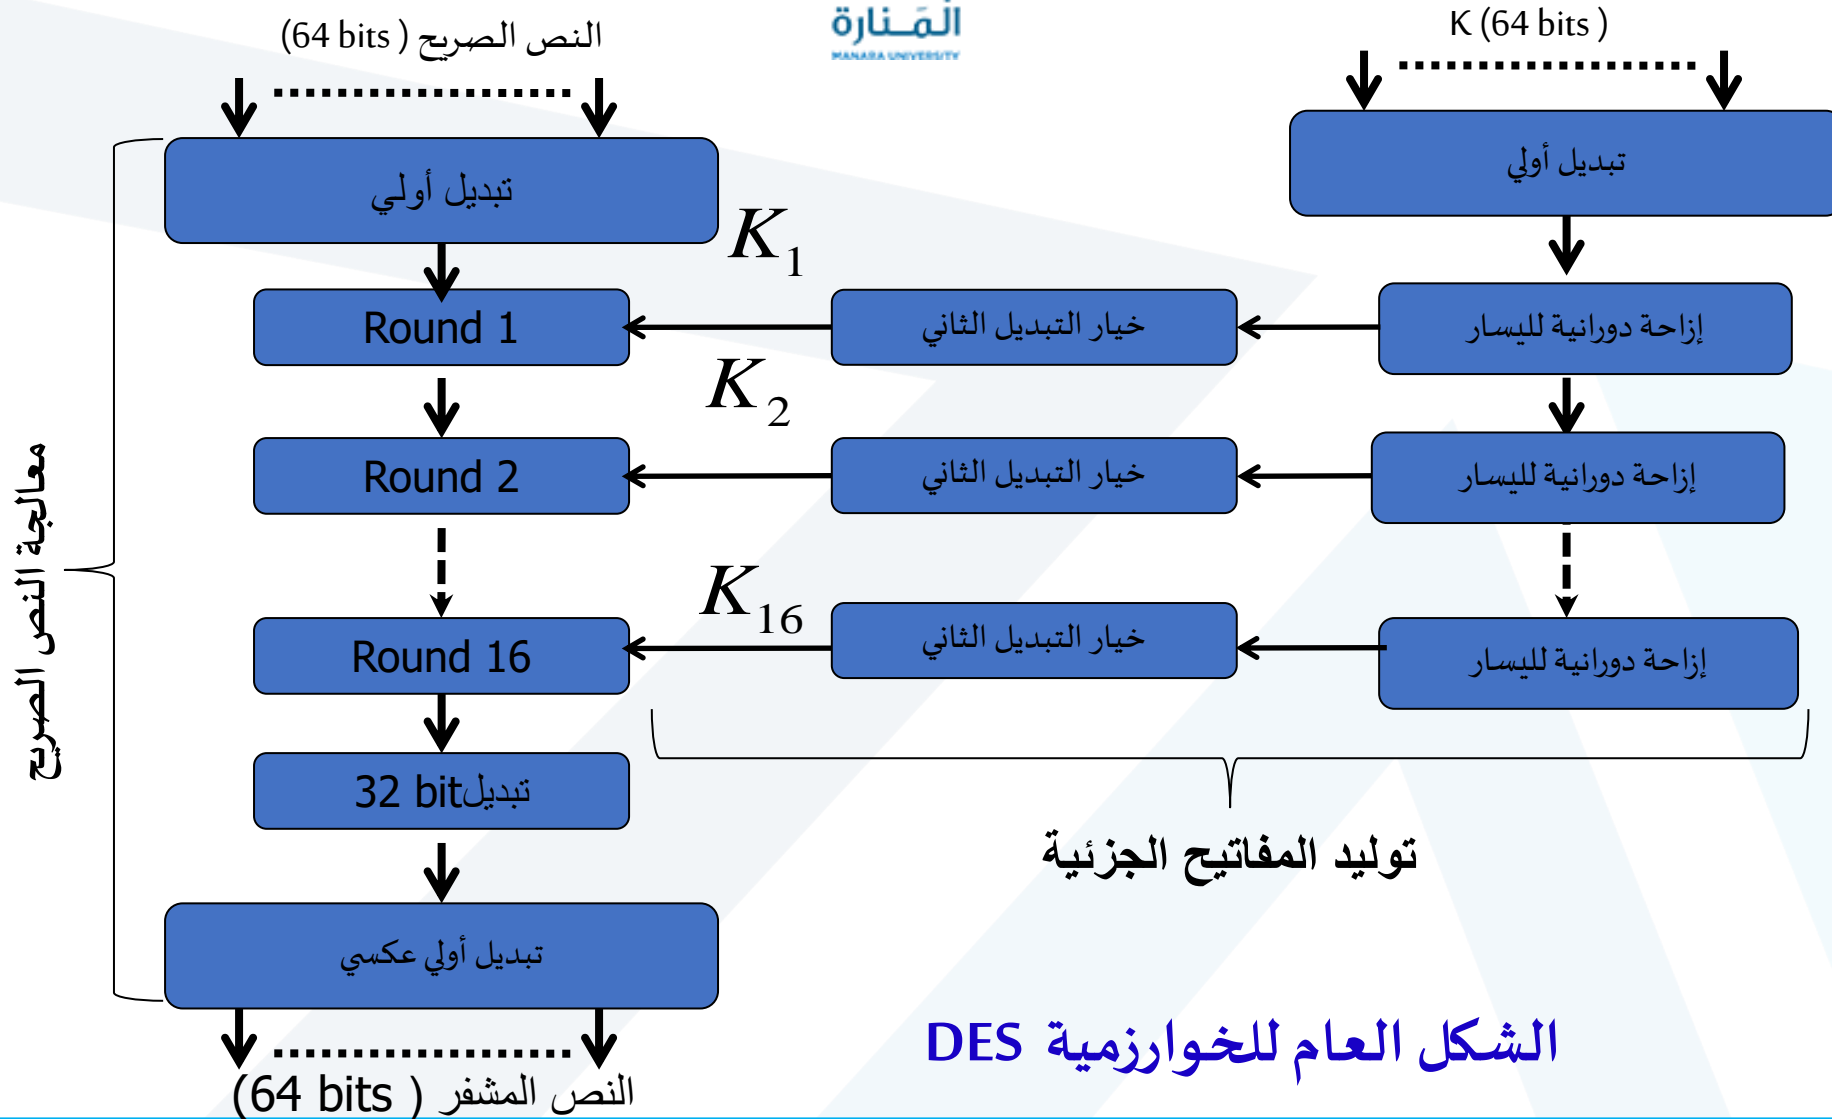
النص الصريح (64 bits)

المَنارة
MANARA UNIVERSITY

K (64 bits)

تبديل أولي

تبديل أولي

$K_1$

Round 1

خيار التبديل الثاني

إزاحة دورانية لليسار

$K_2$

Round 2

خيار التبديل الثاني

إزاحة دورانية لليسار

$K_{16}$

Round 16

خيار التبديل الثاني

إزاحة دورانية لليسار

معالجة النص الصريح

تبديل32 bit

توليد المفاتيح الجزئية

تبديل أولي عكسي

الشكل العام للخوارزمية DES

النص المشفر (64 bits)